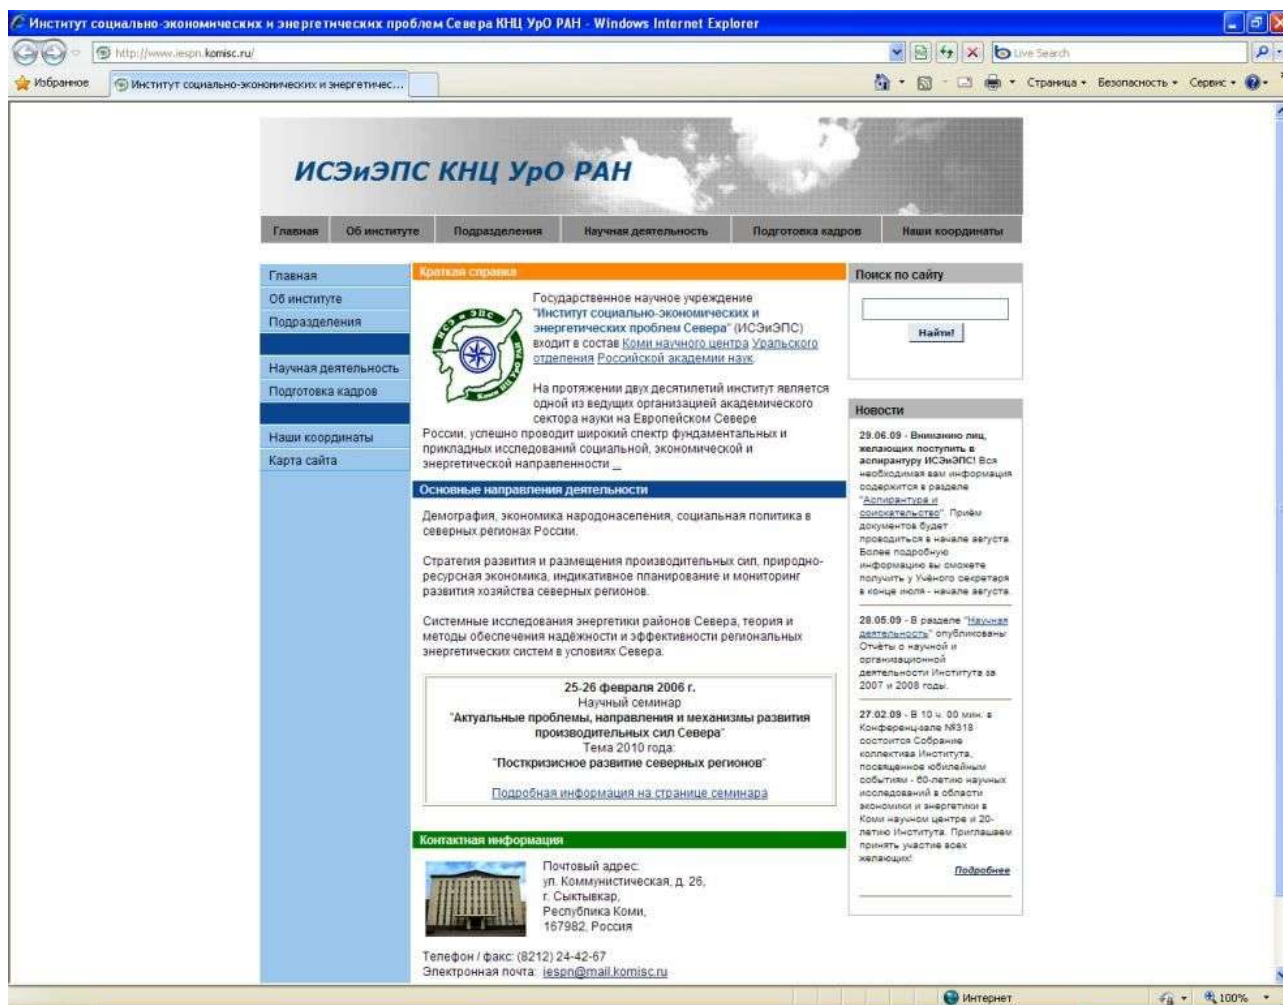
Институт социально-экономических и энергетических проблем Севера КНЦ УрО РАН - Windows Internet Explorer

http://www.iespn.komisc.ru/

Live Search

Избранное

Институт социально-экономических и энергетичес...

Страница • Безопасность • Сервис •

ИСЭиЭПС КНЦ УрО РАН

Главная | Об институте | Подразделения | Научная деятельность | Подготовка кадров | Наши координаты

Главная
Об институте
Подразделения
Научная деятельность
Подготовка кадров
Наши координаты
Карта сайта

Краткая справка

Государственное научное учреждение "Институт социально-экономических и энергетических проблем Севера" (ИСЭиЭПС) входит в состав Коми научного центра Уральского отделения Российской академии наук.

На протяжении двух десятилетий институт является одной из ведущих организаций академического сектора науки на Европейском Севере России, успешно проводит широкий спектр фундаментальных и прикладных исследований социальной, экономической и энергетической направленности ...

Основные направления деятельности

Демография, экономика народонаселения, социальная политика в северных регионах России.

Стратегия развития и размещения производительных сил, природно-ресурсная экономика, индикативное планирование и мониторинг развития хозяйства северных регионов.

Системные исследования энергетики районов Севера, теория и методы обеспечения надёжности и эффективности региональных энергетических систем в условиях Севера.

25-26 февраля 2006 г.
Научный семинар
"Актуальные проблемы, направления и механизмы развития производительных сил Севера"
Тема 2010 года:
"Посткризисное развитие северных регионов"

Подробная информация на странице семинара

Контактная информация

Почтовый адрес:
ул. Коммунистическая, д. 26,
г. Сыктывкар,
Республика Коми,
167982, Россия

Телефон / факс: (8212) 24-42-67
Электронная почта: iespn@mail.komisc.ru

Поиск по сайту

Найти!

Новости

29.06.09 - Вниманию лиц, желающих поступить в аспирантуру ИСЭиЭПС! Вся необходимая вам информация содержится в разделе "Аспирантура и соискательство". Приём документов будет проводиться в начале августа. Более подробную информацию вы сможете получить у Учёного секретаря в конце июля - начале августа.

28.05.09 - В разделе "Научная деятельность" опубликованы Отчёты о научной и организационной деятельности Института за 2007 и 2008 годы.

27.02.09 - В 10 ч. 00 мин. в Конференц-зале №318 состоится Собрание коллектива Института, посвященное юбилейным событиям - 60-летию научных исследований в области экономики и энергетики в Коми научном центре и 20-летию Института. Приглашаем принять участие всех желающих!

Подробнее

Интернет
100%